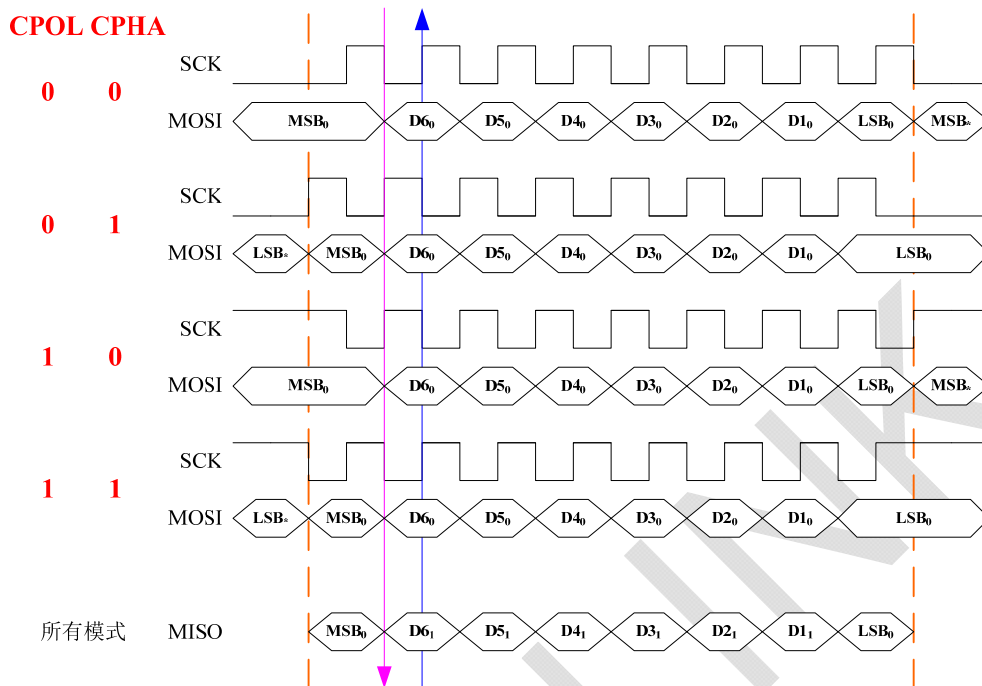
CPOL CPHA

0 0

SCK

MOSI $MSB_0$ $D6_0$ $D5_0$ $D4_0$ $D3_0$ $D2_0$ $D1_0$ $LSB_0$ $MSB_*$

0 1

SCK

MOSI $LSB_*$ $MSB_0$ $D6_0$ $D5_0$ $D4_0$ $D3_0$ $D2_0$ $D1_0$ $LSB_0$

1 0

SCK

MOSI $MSB_0$ $D6_0$ $D5_0$ $D4_0$ $D3_0$ $D2_0$ $D1_0$ $LSB_0$ $MSB_*$

1 1

SCK

MOSI $LSB_*$ $MSB_0$ $D6_0$ $D5_0$ $D4_0$ $D3_0$ $D2_0$ $D1_0$ $LSB_0$

所有模式 MISO $MSB_0$ $D6_1$ $D5_1$ $D4_1$ $D3_1$ $D2_1$ $D1_1$ $LSB_0$